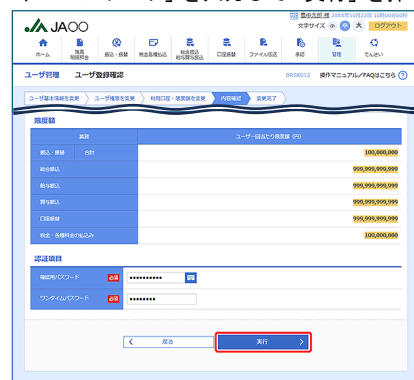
JAOO

電信太郎 様 20XX年10月22日 10時00分00秒

文字サイズ 小 中 大 ログアウト

ホーム 残高照会 振込・振替 税金各種払込 総合振込 給与振込 口座振替 ファイル伝送 承認 管理 でんさい

ユーザ管理 ユーザ登録確認 BRSK012 操作マニュアル/FAQはこちら

ユーザ基本情報を変更 ユーザ権限を変更 利用口座・限度額を変更 内容確認 変更完了

限度額

| 業務 | | ユーザ一回当たり限度額（円） |
|---|---|---|
| 振込・振替 | 合計 | 100,000,000 |
| 総合振込 | | 999,999,999,999 |
| 給与振込 | | 999,999,999,999 |
| 賞与振込 | | 999,999,999,999 |
| 口座振替 | | 999,999,999,999 |
| 税金・各種料金の払込み | | 100,000,000 |

認証項目

| 確認用パスワード | 必須 | •••••••••••• |
|---|---|---|
| ワンタイムパスワード | 必須 | •••••••• |

戻る 実行